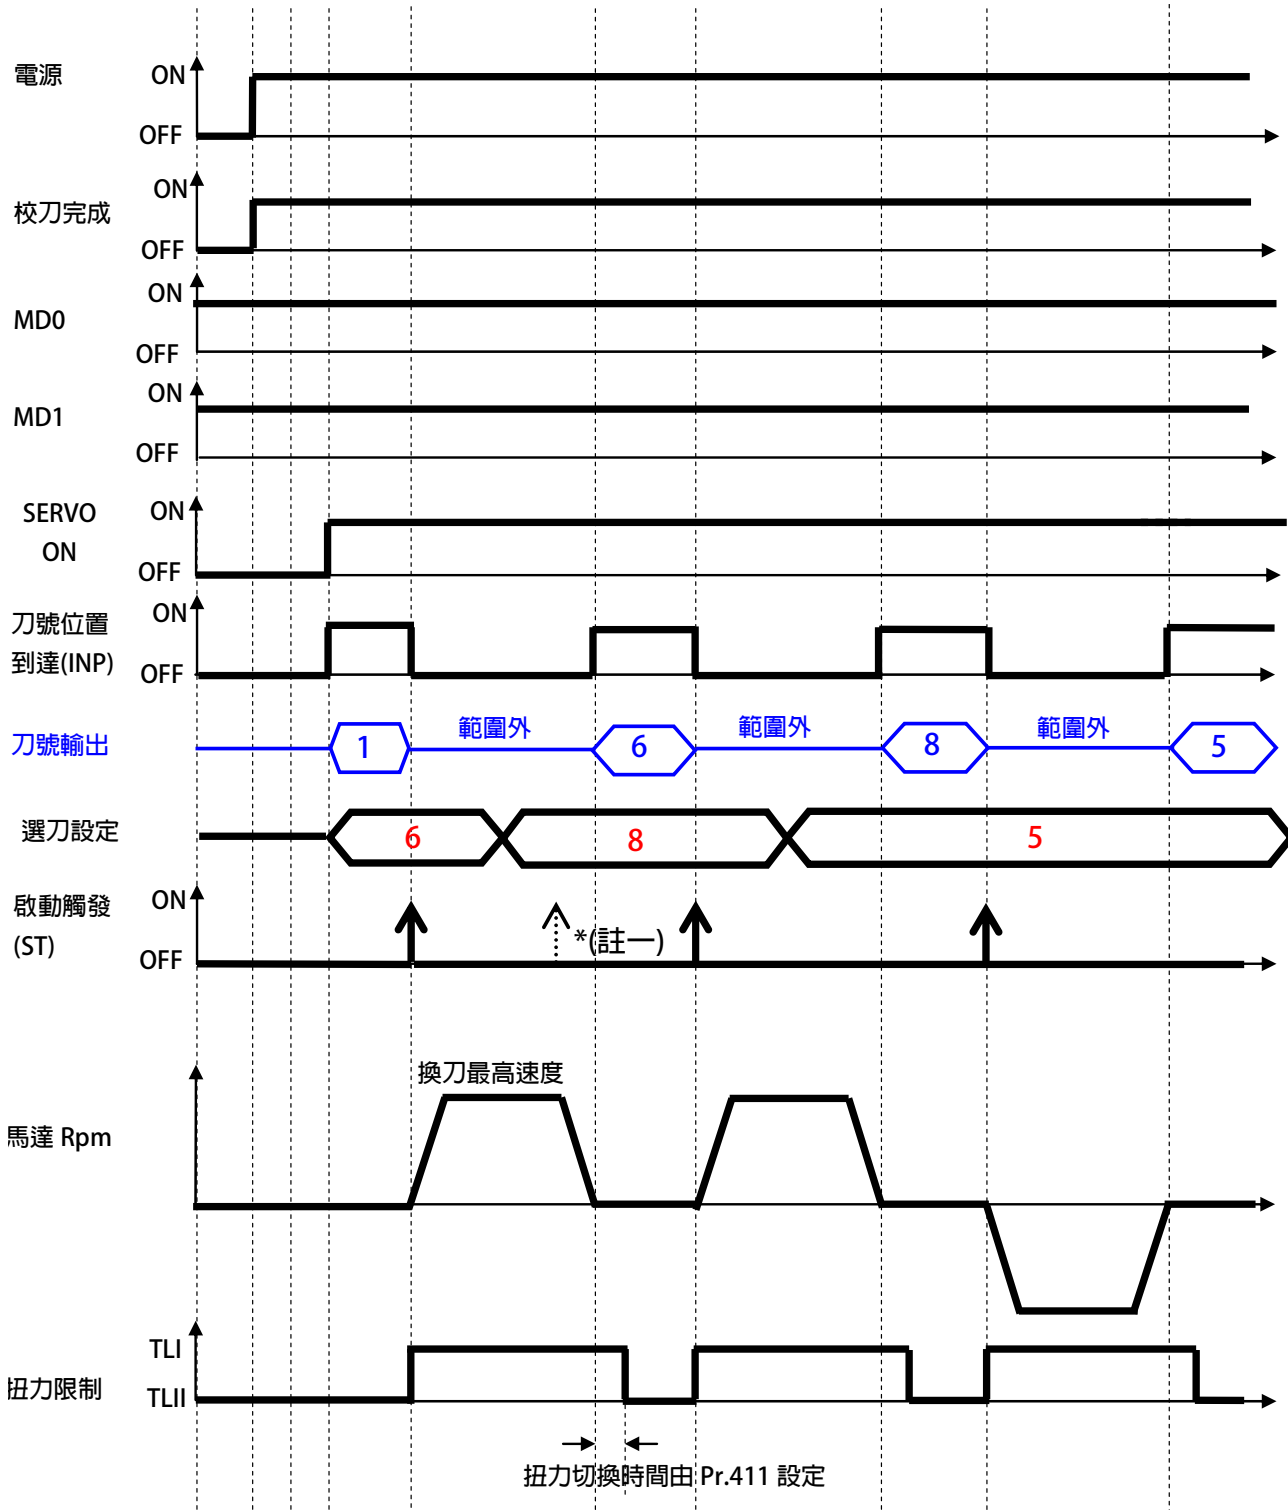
電源
ON
OFF
校刀完成
ON
OFF
MD0
ON
OFF
MD1
ON
OFF
SERVO ON
ON
OFF
刀號位置到達(INP)
ON
OFF
刀號輸出
1
範圍外
6
範圍外
8
範圍外
5
選刀設定
6
8
5
啟動觸發(ST)
ON
OFF
*(註一)
換刀最高速度
馬達 Rpm
扭力限制
TLI
TLII
扭力切換時間由 Pr.411 設定